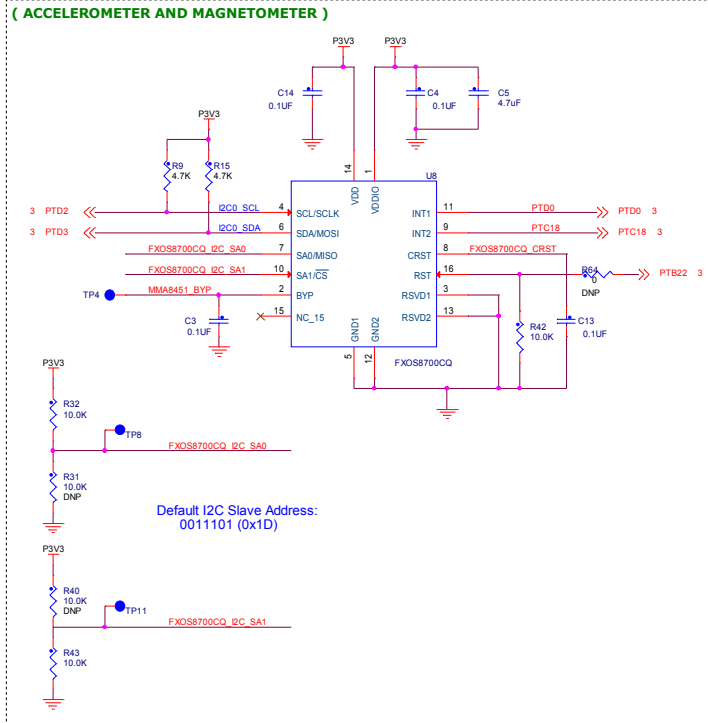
( ACCELEROMETER AND MAGNETOMETER )

P3V3
P3V3
P3V3
C14
0.1UF
C4
0.1UF
C5
4.7uF
P3V3
R9
4.7K
R15
4.7K
14
1
VDD
VDDIO
U8
3 PTD2
I2C0_SCL
4
SCL/SCLK
INT1
11
PTD0
PTD0 3
3 PTD3
I2C0_SDA
6
SDA/MOSI
INT2
9
PTC18
PTC18 3
FXOS8700CQ_I2C_SA0
7
SA0/MISO
CRST
8
FXOS8700CQ_CRST
FXOS8700CQ_I2C_SA1
10
SA1/$\overline{CS}$
RST
16
R64
0
DNP
PTB22 3
TP4
MMA8451_BYP
2
BYP
RSVD1
3
15
NC_15
RSVD2
13
C3
0.1UF
R42
10.0K
C13
0.1UF
GND1
GND2
5
12
FXOS8700CQ
P3V3
R32
10.0K
TP8
FXOS8700CQ_I2C_SA0
R31
10.0K
DNP

Default I2C Slave Address:
0011101 (0x1D)

P3V3
R40
10.0K
DNP
TP11
FXOS8700CQ_I2C_SA1
R43
10.0K